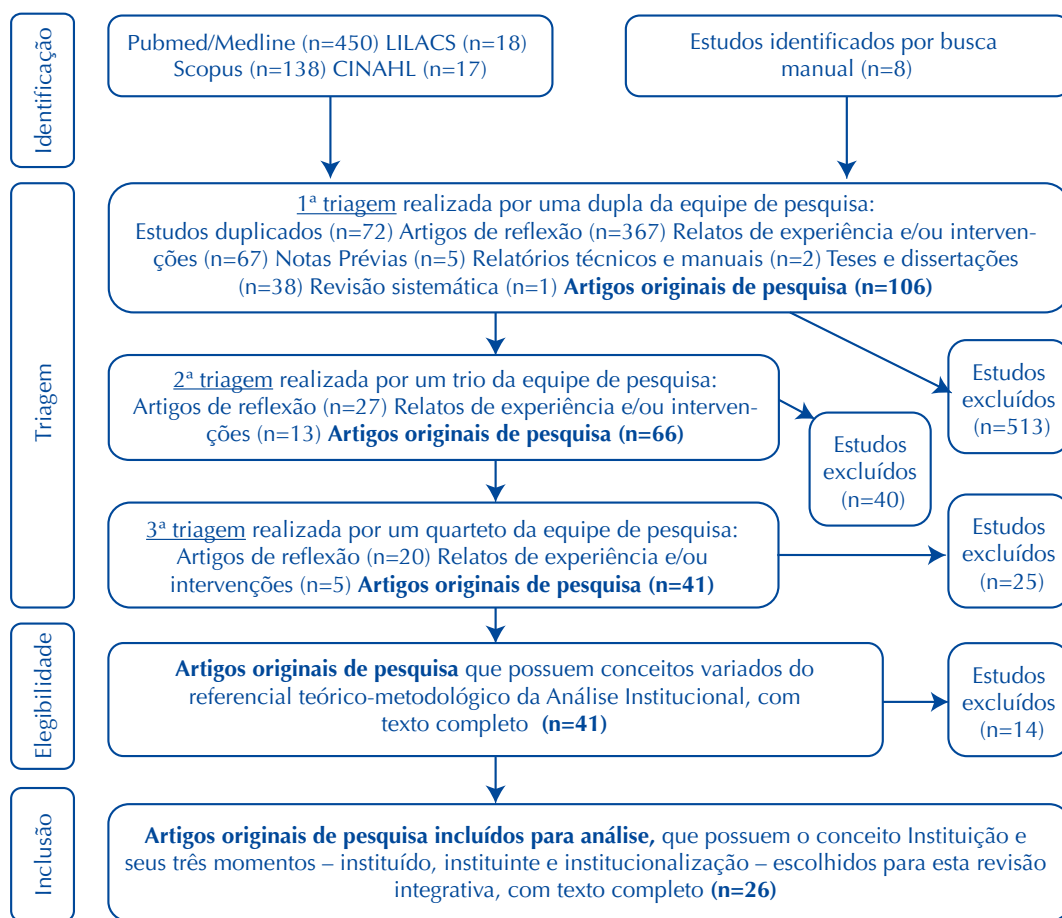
Identificação

Pubmed/Medline (n=450) LILACS (n=18) Scopus (n=138) CINAHL (n=17)

Estudos identificados por busca manual (n=8)

Triagem

1ª triagem realizada por uma dupla da equipe de pesquisa: Estudos duplicados (n=72) Artigos de reflexão (n=367) Relatos de experiência e/ou intervenções (n=67) Notas Prévias (n=5) Relatórios técnicos e manuais (n=2) Teses e dissertações (n=38) Revisão sistemática (n=1) **Artigos originais de pesquisa (n=106)**

Estudos excluídos (n=513)

2ª triagem realizada por um trio da equipe de pesquisa: Artigos de reflexão (n=27) Relatos de experiência e/ou intervenções (n=13) **Artigos originais de pesquisa (n=66)**

Estudos excluídos (n=40)

3ª triagem realizada por um quarteto da equipe de pesquisa: Artigos de reflexão (n=20) Relatos de experiência e/ou intervenções (n=5) **Artigos originais de pesquisa (n=41)**

Estudos excluídos (n=25)

Elegibilidade

**Artigos originais de pesquisa** que possuem conceitos variados do referencial teórico-metodológico da Análise Institucional, com texto completo **(n=41)**

Estudos excluídos (n=14)

Inclusão

**Artigos originais de pesquisa incluídos para análise,** que possuem o conceito Instituição e seus três momentos – instituído, instituinte e institucionalização – escolhidos para esta revisão integrativa, com texto completo **(n=26)**